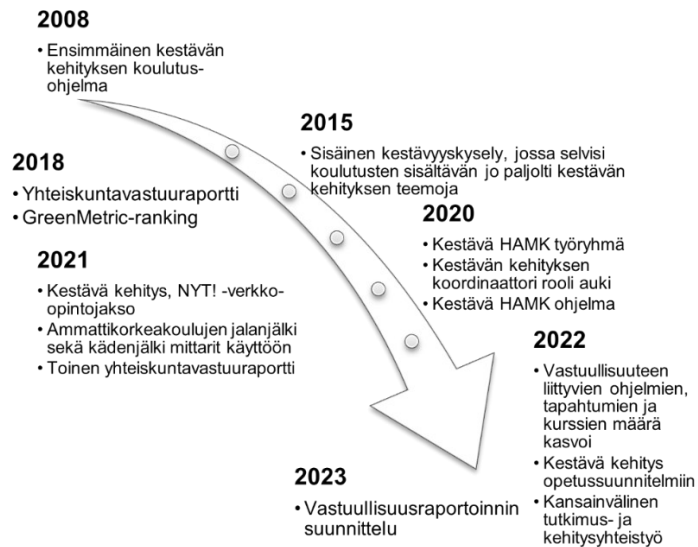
2008

• Ensimmäinen kestävän kehityksen koulutusohjelma

2015

• Sisäinen kestävyyskysely, jossa selvisi koulutusten sisältävän jo paljolti kestävän kehityksen teemoja

2018

• Yhteiskuntavastuuraportti
• GreenMetric-ranking

2020

• Kestävä HAMK työryhmä
• Kestävän kehityksen koordinaattori rooli auki
• Kestävä HAMK ohjelma

2021

• Kestävä kehitys, NYT! -verkko-opintojakso
• Ammattikorkeakoulujen jalanjälki sekä kädenjälki mittarit käyttöön
• Toinen yhteiskuntavastuuraportti

2022

• Vastuullisuuteen liittyvien ohjelmien, tapahtumien ja kurssien määrä kasvoi
• Kestävä kehitys opetussuunnitelmiin
• Kansainvälinen tutkimus- ja kehitysyhteistyö

2023

• Vastuullisuusraportoinnin suunnittelu